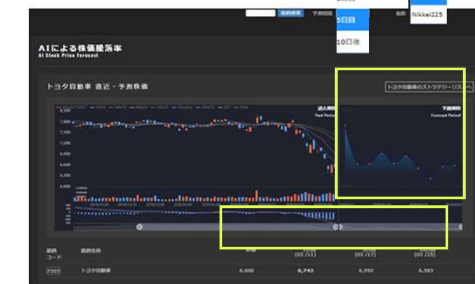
予測期間 5日間 10日後 nikkei225

AIによる株価騰落率
AI Stock Price Forecast

トヨタ自動車 直近・予測株価

トヨタ自動車のストラテジーリスト

過去期間
Past Period

予測期間
Forecast Period

8,000
7,500
7,000
6,500
6,000

銘柄コード | 銘柄名称 | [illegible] | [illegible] (03/11) | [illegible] (03/17) | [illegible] (03/25)
7203 | トヨタ自動車 | 6,600 | 6,743 | 6,392 | 6,383